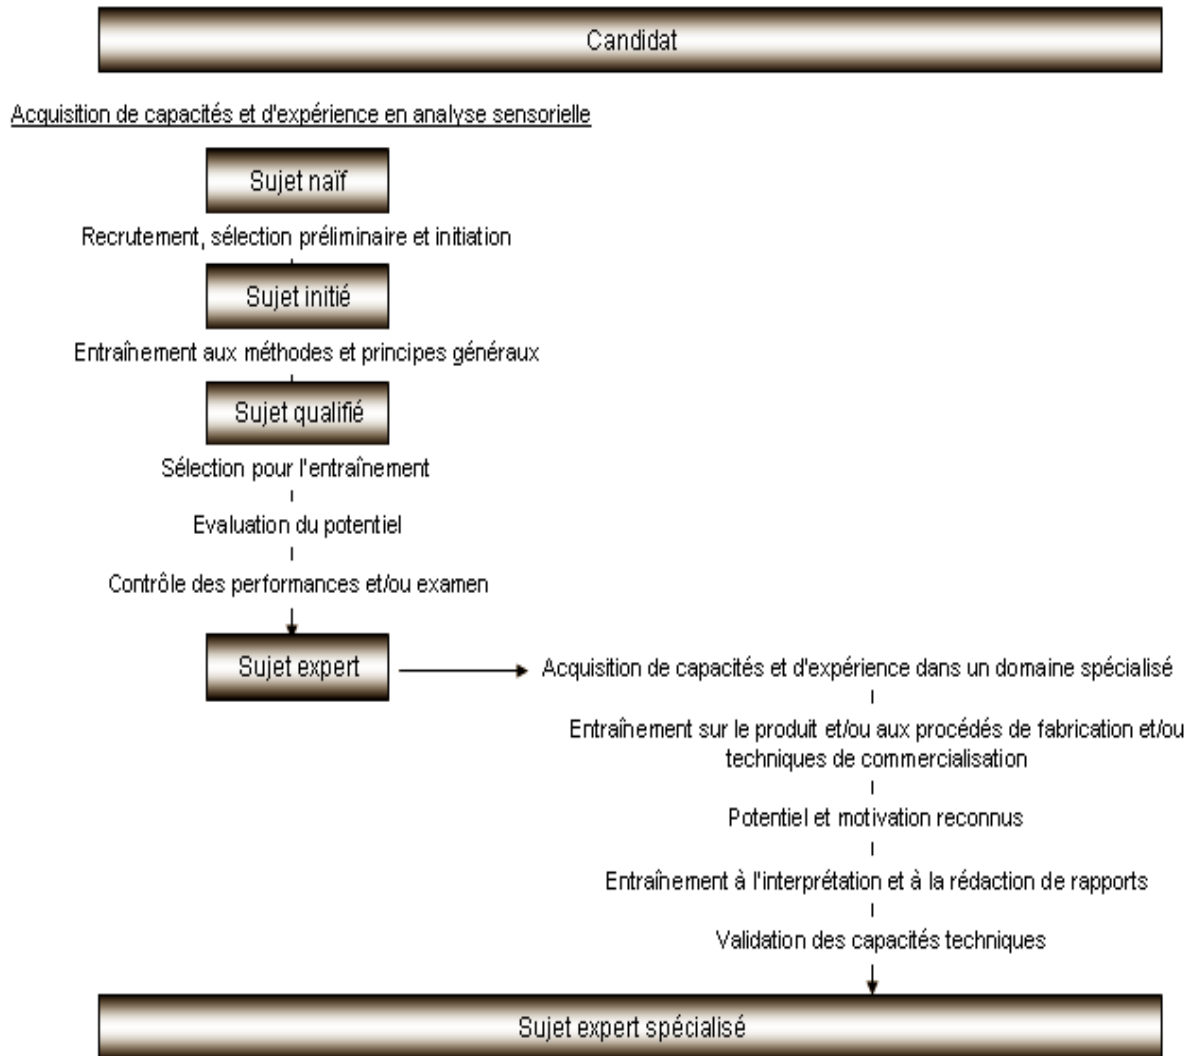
Candidat

Acquisition de capacités et d'expérience en analyse sensorielle

Sujet naïf

Recrutement, sélection préliminaire et initiation

Sujet initié

Entraînement aux méthodes et principes généraux

Sujet qualifié

Sélection pour l'entraînement

Evaluation du potentiel

Contrôle des performances et/ou examen

Sujet expert

Acquisition de capacités et d'expérience dans un domaine spécialisé

Entraînement sur le produit et/ou aux procédés de fabrication et/ou techniques de commercialisation

Potentiel et motivation reconnus

Entraînement à l'interprétation et à la rédaction de rapports

Validation des capacités techniques

Sujet expert spécialisé